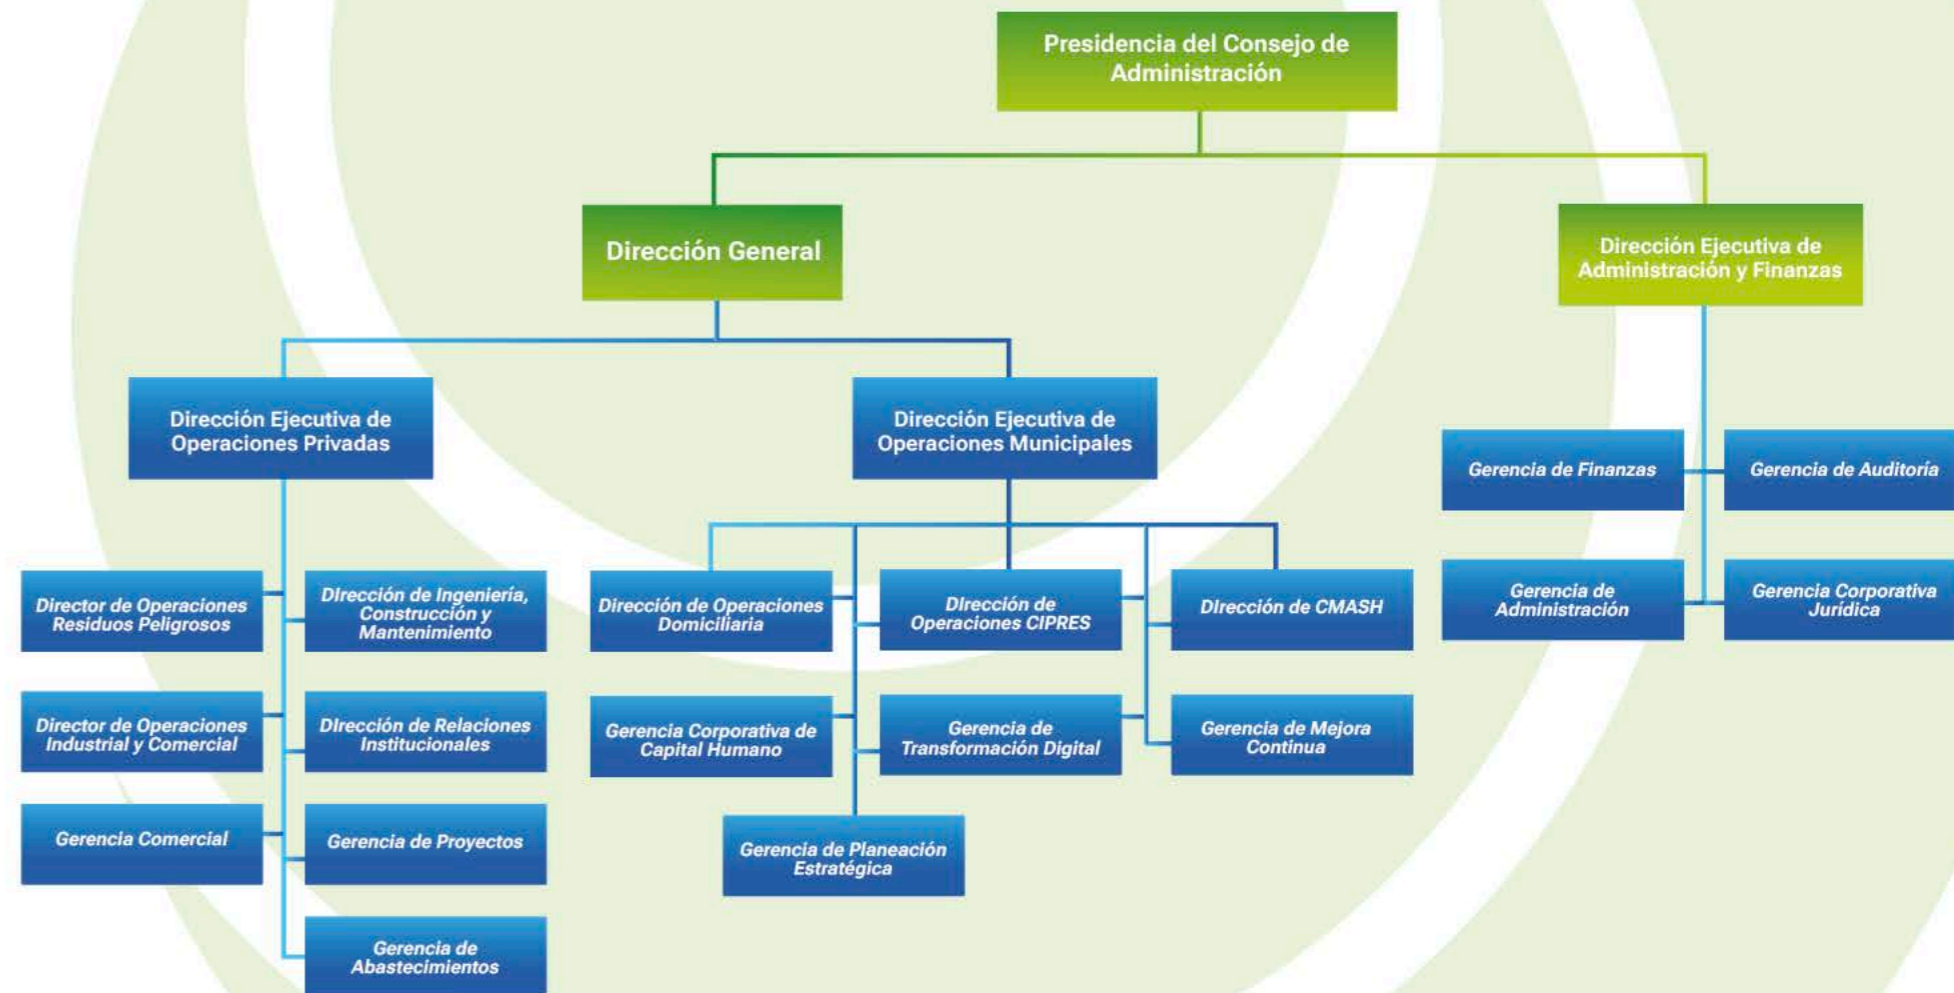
Presidencia del Consejo de Administración

Dirección General

Dirección Ejecutiva de Administración y Finanzas

Dirección Ejecutiva de Operaciones Privadas

Dirección Ejecutiva de Operaciones Municipales

Gerencia de Finanzas

Gerencia de Auditoría

Gerencia de Administración

Gerencia Corporativa Jurídica

Director de Operaciones Residuos Peligrosos

Dirección de Ingeniería, Construcción y Mantenimiento

Director de Operaciones Industrial y Comercial

Dirección de Relaciones Institucionales

Gerencia Comercial

Gerencia de Proyectos

Gerencia de Abastecimientos

Dirección de Operaciones Domiciliaria

Dirección de Operaciones CIPRES

Dirección de CMASH

Gerencia Corporativa de Capital Humano

Gerencia de Transformación Digital

Gerencia de Mejora Continua

Gerencia de Planeación Estratégica